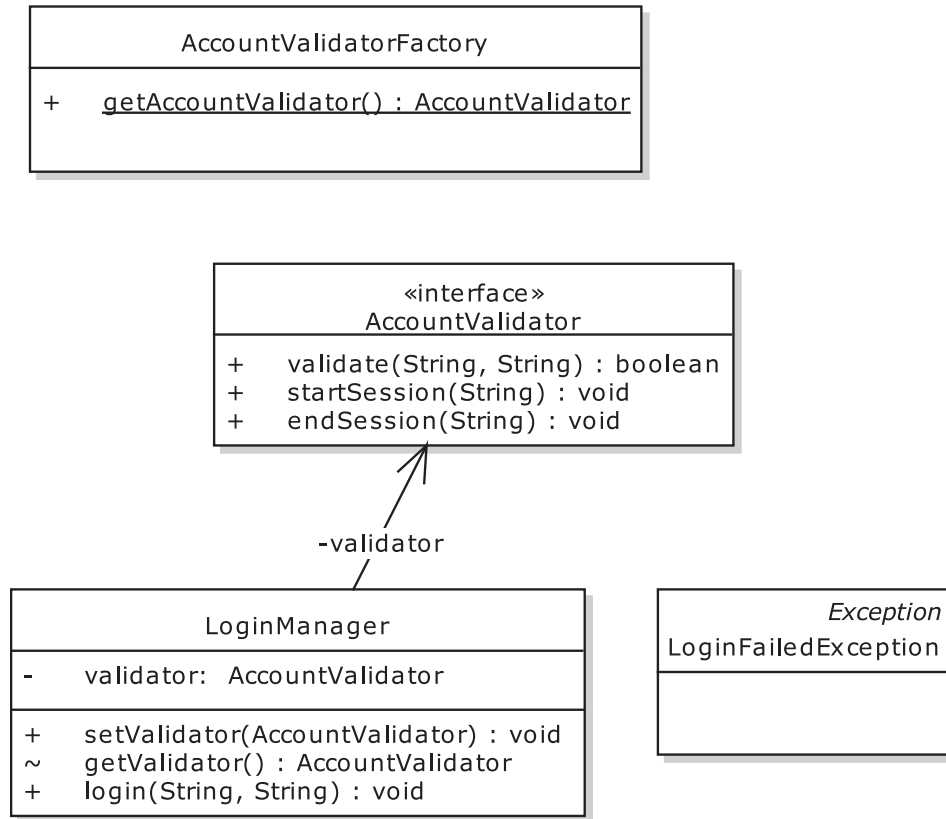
AccountValidatorFactory

+ getAccountValidator() : AccountValidator

«interface»
AccountValidator

+ validate(String, String) : boolean
+ startSession(String) : void
+ endSession(String) : void

-validator

LoginManager

- validator: AccountValidator

+ setValidator(AccountValidator) : void
~ getValidator() : AccountValidator
+ login(String, String) : void

*Exception*
LoginFailedException